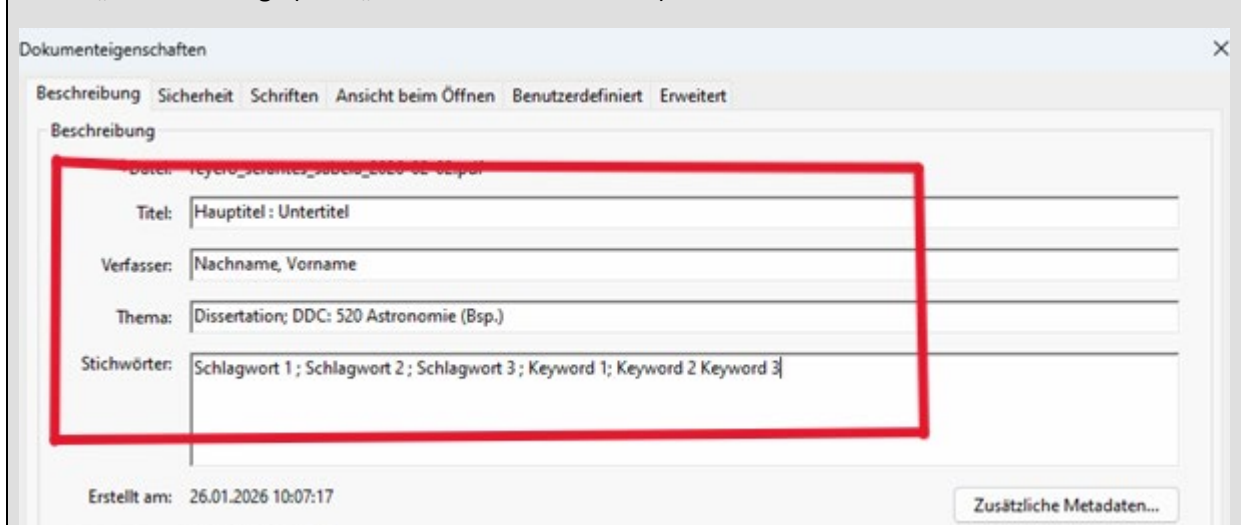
Dokumenteigenschaften

×

Beschreibung Sicherheit Schriften Ansicht beim Öffnen Benutzerdefiniert Erweitert

Beschreibung

Datei: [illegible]

Titel: Hauptitel : Untertitel

Verfasser: Nachname, Vorname

Thema: Dissertation; DDC: 520 Astronomie (Bsp.)

Stichwörter: Schlagwort 1 ; Schlagwort 2 ; Schlagwort 3 ; Keyword 1; Keyword 2 Keyword 3

Erstellt am: 26.01.2026 10:07:17

Zusätzliche Metadaten...